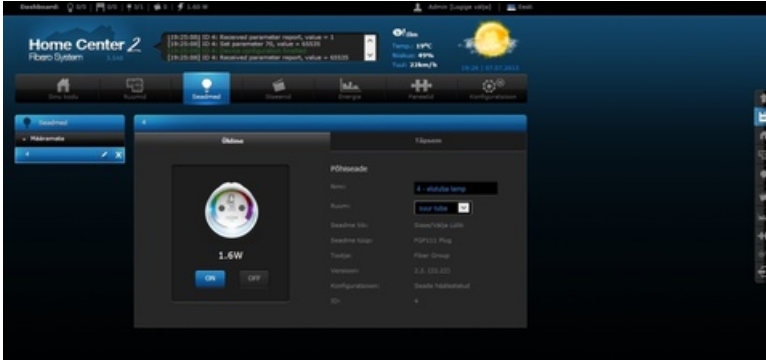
Dashboard: 0/0 | 0/0 | 0/1 | 0 | 1.60 W

Admin [Logige välja] | Eesti

Home Center 2
Fibaro System 3.540

[19:25:00] ID 4: Received parameter report, value = 1
[19:25:00] ID 4: Set parameter 70, value = 65535
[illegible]
[19:25:00] ID 4: Received parameter report, value = 65535

Temp.: 19°C
Niiskus: 49%
Tuul: 22km/h

19:26 | 07.07.2013

Oma kodu | Ruumid | Seadmed | Stseenid | Energia | Paneelid | Konfiguratsioon

Seadmed
Määramata
4

4

Üldine | Täpsem

1.6W

ON | OFF

Põhiseade

Nimi: 4 - elutuba lamp
Ruum: suur tuba
Seadme tüüp: Sisse/Välja Lüliti
Seadme tüüp: FGPO11 Plug
Tootja: Fibar Group
Versioon: 2.2 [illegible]
Konfiguratsioon: Seade häälestatud
ID: 4